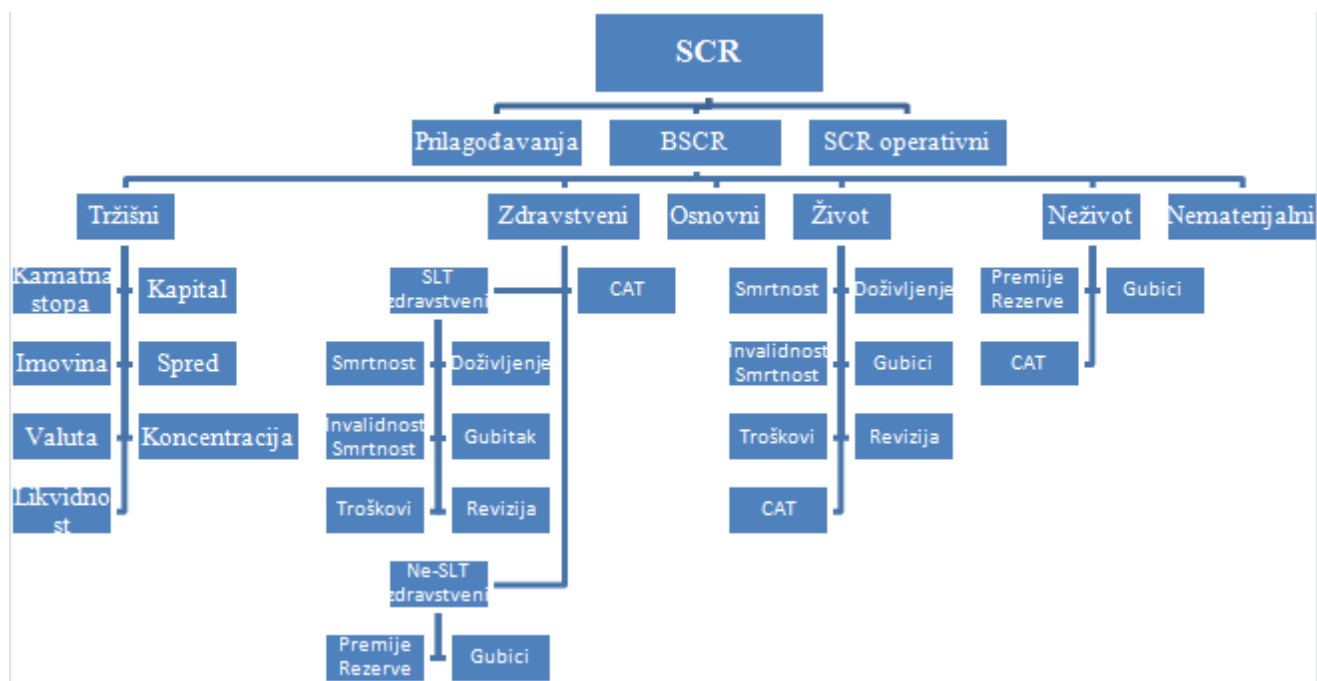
SCR

Prilagođavanja
BSCR
SCR operativni

Tržišni
Kamatna stopa
Kapital
Imovina
Spred
Valuta
Koncentracija
Likvidnost

Zdravstveni
SLT zdravstveni
CAT
Smrtnost
Doživljenje
Invalidnost Smrtnost
Gubitak
Troškovi
Revizija
Ne-SLT zdravstveni
Premije Rezerve
Gubici

Osnovni

Život
Smrtnost
Doživljenje
Invalidnost Smrtnost
Gubici
Troškovi
Revizija
CAT

Neživot
Premije Rezerve
Gubici
CAT

Nematerijalni